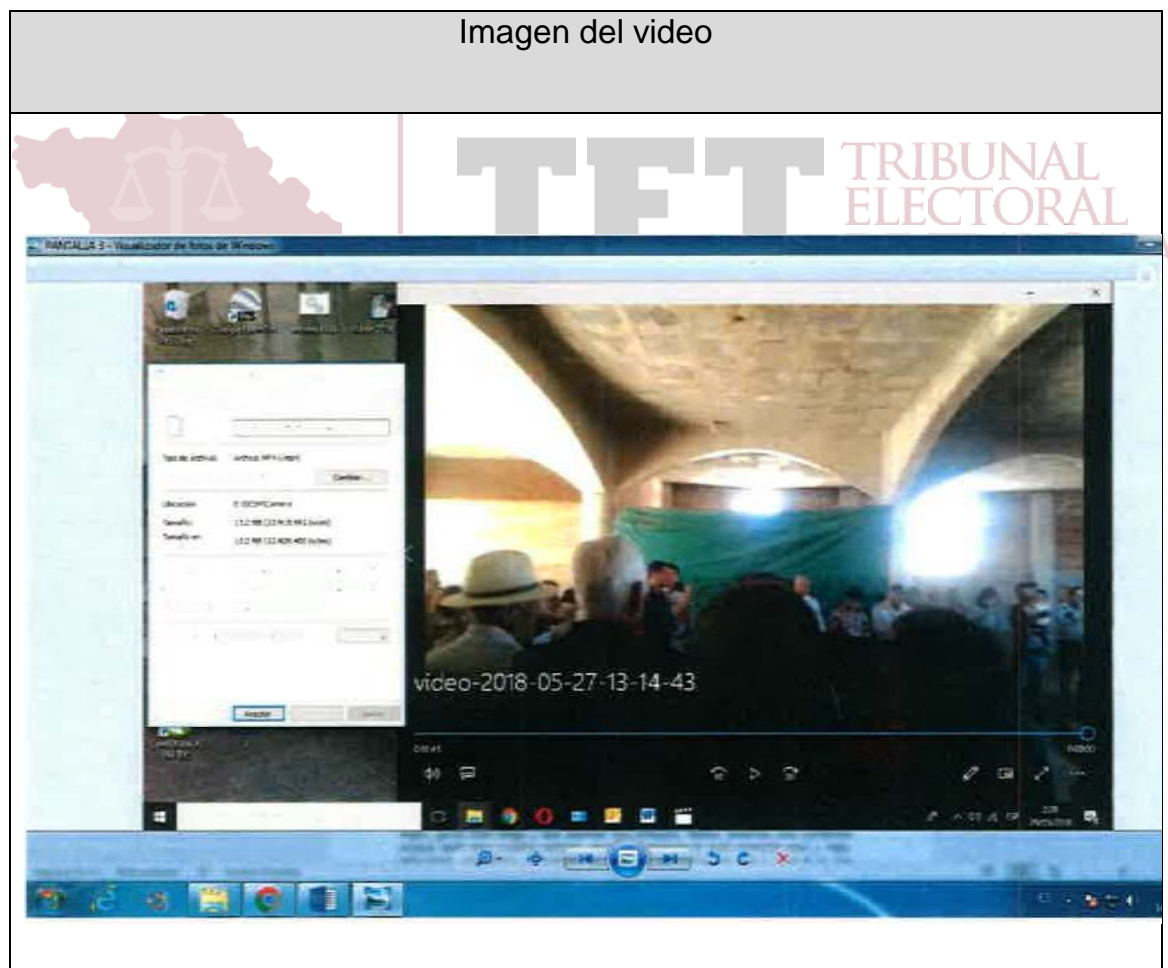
Imagen del video

TFT TRIBUNAL ELECTORAL

PANTALLA 5 - Visualizador de fotos de Windows

Tipo de archivo: Archivo MP4 (.mp4)

Cambiar...

Ubicación: E:\DCIM\Camera

Tamaño: 13.2 MB (13,905,961 bytes)

Tamaño en: 13.2 MB (13,905,408 bytes)

Aceptar

video-2018-05-27-13-14-43

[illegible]